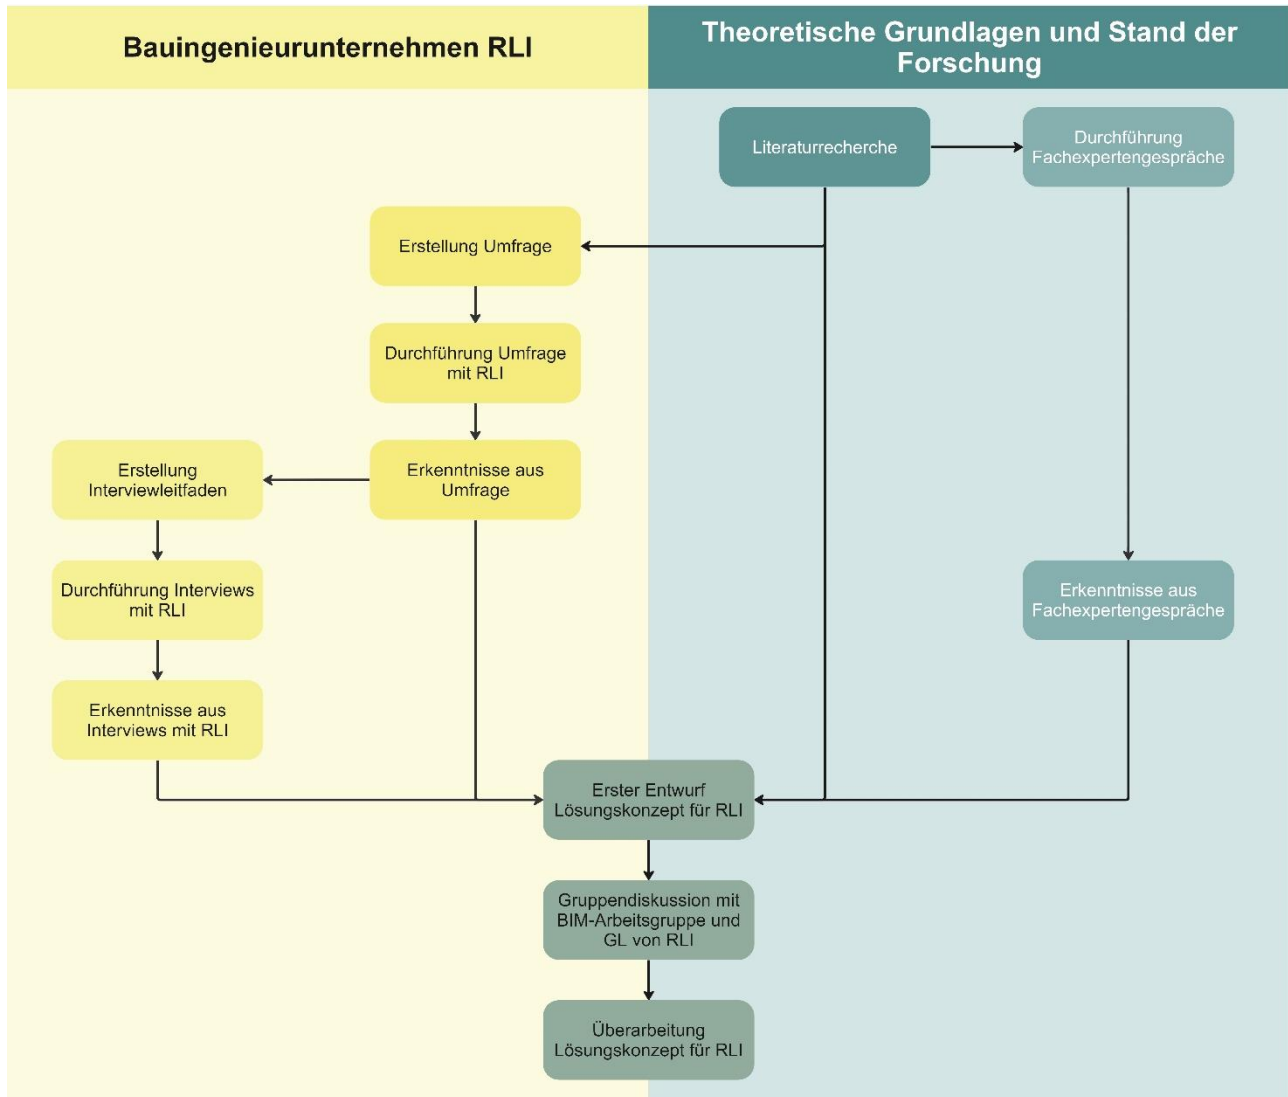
Bauingenieurunternehmen RLI

Theoretische Grundlagen und Stand der Forschung

Literaturrecherche

Durchführung Fachexpertengespräche

Erstellung Umfrage

Durchführung Umfrage mit RLI

Erstellung Interviewleitfaden

Erkenntnisse aus Umfrage

Durchführung Interviews mit RLI

Erkenntnisse aus Fachexpertengespräche

Erkenntnisse aus Interviews mit RLI

Erster Entwurf Lösungskonzept für RLI

Gruppendiskussion mit BIM-Arbeitsgruppe und GL von RLI

Überarbeitung Lösungskonzept für RLI